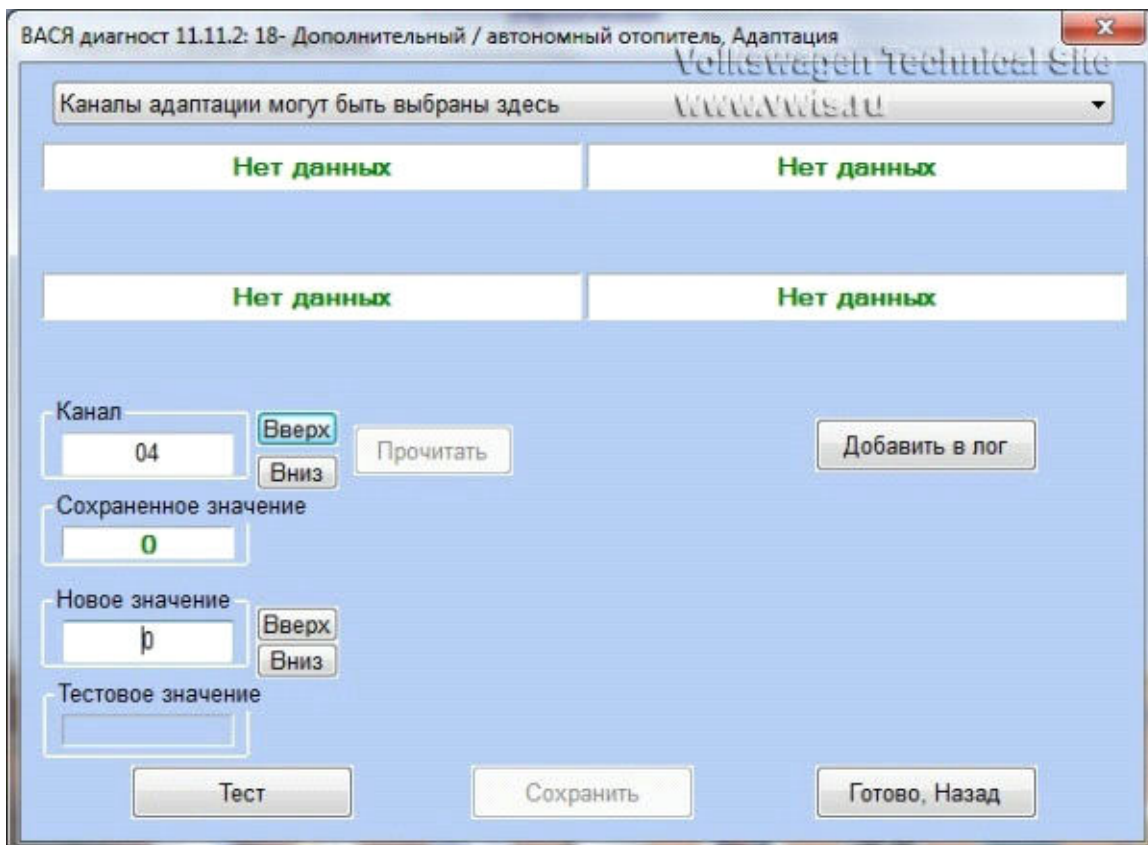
ВАСЯ диагност 11.11.2: 18- Дополнительный / автономный отопитель, Адаптация

Volkswagen Technical Site
www.vwts.ru

Каналы адаптации могут быть выбраны здесь

Нет данных

Нет данных

Нет данных

Нет данных

Канал
04
Вверх
Вниз
Прочитать

Добавить в лог

Сохраненное значение
0

Новое значение
0
Вверх
Вниз

Тестовое значение

Тест

Сохранить

Готово, Назад